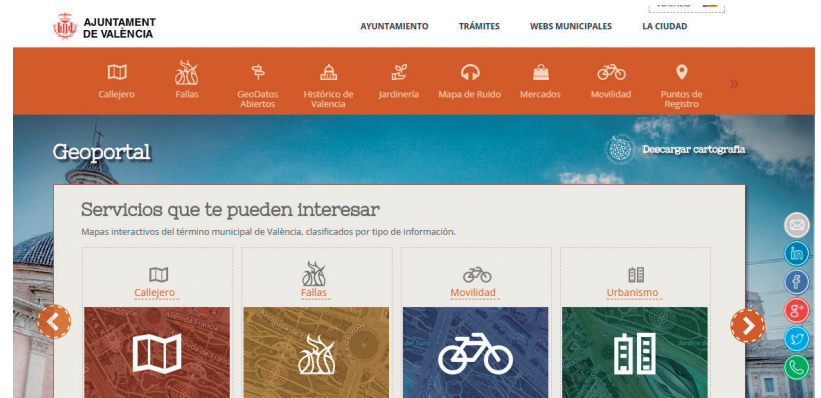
AJUNTAMENT DE VALÈNCIA

AYUNTAMIENTO TRÁMITES WEBS MUNICIPALES LA CIUDAD

Callejero Fallas GeoDatos Abiertos Histórico de Valencia Jardinería Mapa de Ruido Mercados Movilidad Puntos de Registro

Geoportal

Descargar cartografía

Servicios que te pueden interesar

Mapas interactivos del término municipal de València, clasificados por tipo de información.

Callejero

Fallas

Movilidad

Urbanismo